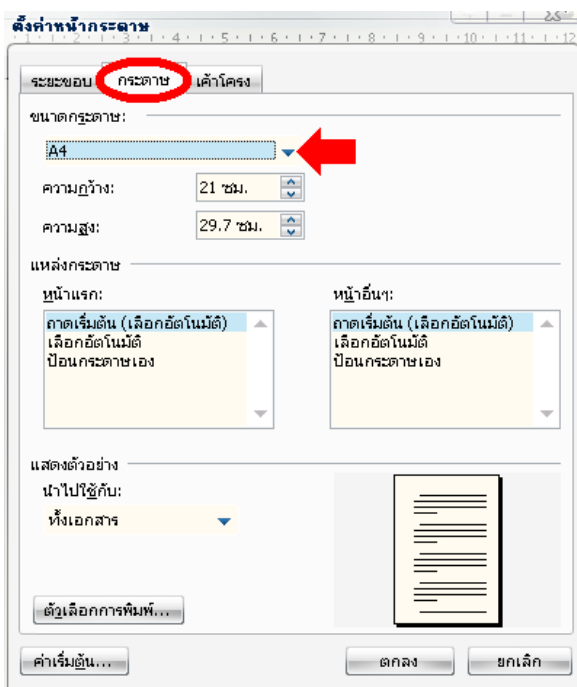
ตั้งค่าหน้ากระดาษ

ระยะขอบ | กระดาษ | เค้าโครง

ขนาดกระดาษ:

A4

ความกว้าง: 21 ซม.

ความสูง: 29.7 ซม.

แหล่งกระดาษ

หน้าแรก:

ถาดเริ่มต้น (เลือกอัตโนมัติ)
เลือกอัตโนมัติ
ป้อนกระดาษเอง

หน้าอื่นๆ:

ถาดเริ่มต้น (เลือกอัตโนมัติ)
เลือกอัตโนมัติ
ป้อนกระดาษเอง

แสดงตัวอย่าง

นำไปใช้กับ:

ทั้งเอกสาร

ตัวเลือกการพิมพ์...

ค่าเริ่มต้น...

ตกลง

ยกเลิก